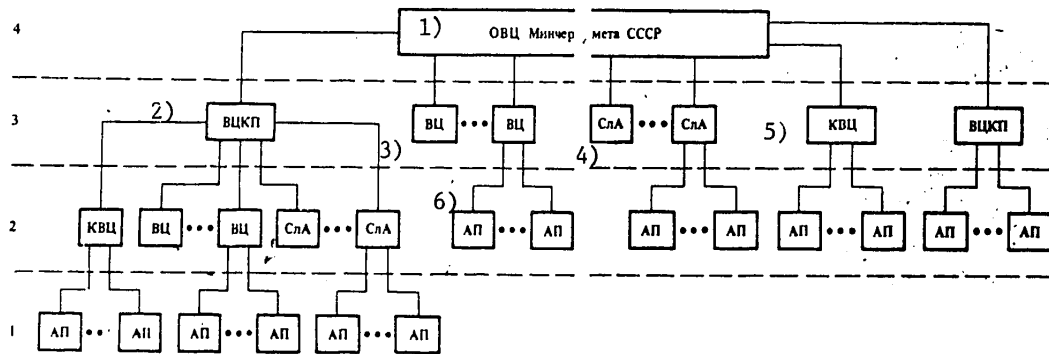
4

1) ОВЦ Минчер , мета СССР

3

2) ВЦКП

ВЦ ••• ВЦ

СлА ••• СлА

5) КВЦ

ВЦКП

3)

4)

6)

2

КВЦ

ВЦ ••• ВЦ

СлА ••• СлА

АП ••• АП

АП ••• АП

АП ••• АП

АП ••• АП

1

АП ••• АП

АП ••• АП

АП ••• АП